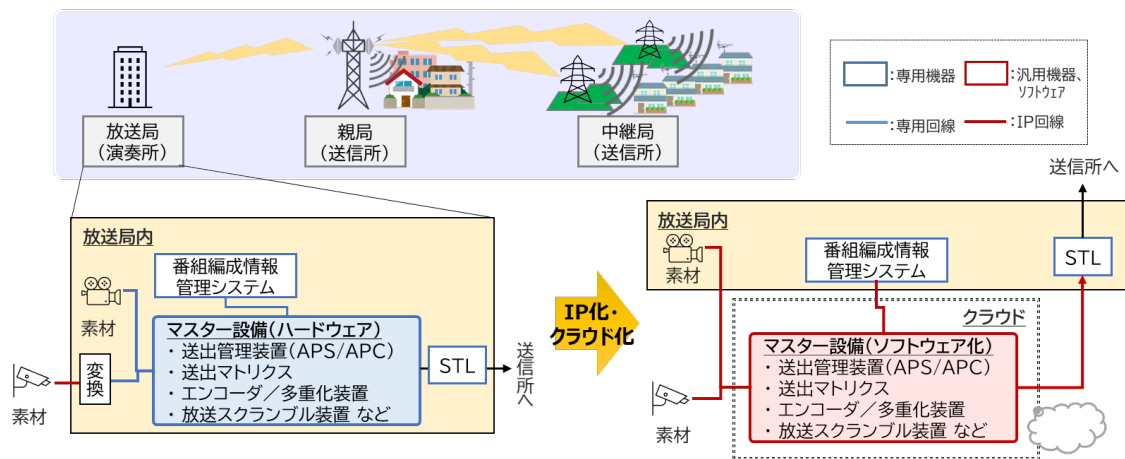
放送局
（演奏所）

親局
（送信所）

中継局
（送信所）

：専用機器
：汎用機器、ソフトウェア
：専用回線
：IP回線

放送局内

素材

番組編成情報
管理システム

マスター設備（ハードウェア）
・送出管理装置（APS/APC）
・送出マトリクス
・エンコーダ／多重化装置
・放送スクランブル装置 など

変換

素材

STL

送信所へ

IP化・
クラウド化

送信所へ

放送局内

素材

番組編成情報
管理システム

STL

クラウド

マスター設備（ソフトウェア化）
・送出管理装置（APS/APC）
・送出マトリクス
・エンコーダ／多重化装置
・放送スクランブル装置 など

素材